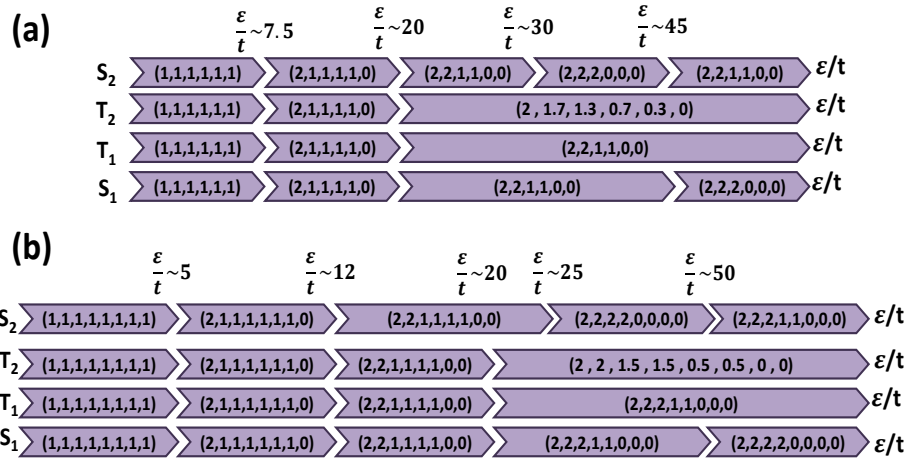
(a)

$\frac{\varepsilon}{t}\sim 7.5$ $\frac{\varepsilon}{t}\sim 20$ $\frac{\varepsilon}{t}\sim 30$ $\frac{\varepsilon}{t}\sim 45$

$S_2$ (1,1,1,1,1,1) (2,1,1,1,1,0) (2,2,1,1,0,0) (2,2,2,0,0,0) (2,2,1,1,0,0) $\varepsilon/t$

$T_2$ (1,1,1,1,1,1) (2,1,1,1,1,0) (2 , 1.7, 1.3 , 0.7 , 0.3 , 0) $\varepsilon/t$

$T_1$ (1,1,1,1,1,1) (2,1,1,1,1,0) (2,2,1,1,0,0) $\varepsilon/t$

$S_1$ (1,1,1,1,1,1) (2,1,1,1,1,0) (2,2,1,1,0,0) (2,2,2,0,0,0) $\varepsilon/t$

(b)

$\frac{\varepsilon}{t}\sim 5$ $\frac{\varepsilon}{t}\sim 12$ $\frac{\varepsilon}{t}\sim 20$ $\frac{\varepsilon}{t}\sim 25$ $\frac{\varepsilon}{t}\sim 50$

$S_2$ (1,1,1,1,1,1,1,1) (2,1,1,1,1,1,1,0) (2,2,1,1,1,1,0,0) (2,2,2,2,0,0,0,0) (2,2,2,1,1,0,0,0) $\varepsilon/t$

$T_2$ (1,1,1,1,1,1,1,1) (2,1,1,1,1,1,1,0) (2,2,1,1,1,1,0,0) (2 , 2 , 1.5 , 1.5 , 0.5 , 0.5 , 0 , 0) $\varepsilon/t$

$T_1$ (1,1,1,1,1,1,1,1) (2,1,1,1,1,1,1,0) (2,2,1,1,1,1,0,0) (2,2,2,1,1,0,0,0) $\varepsilon/t$

$S_1$ (1,1,1,1,1,1,1,1) (2,1,1,1,1,1,1,0) (2,2,1,1,1,1,0,0) (2,2,2,1,1,0,0,0) (2,2,2,2,0,0,0,0) $\varepsilon/t$